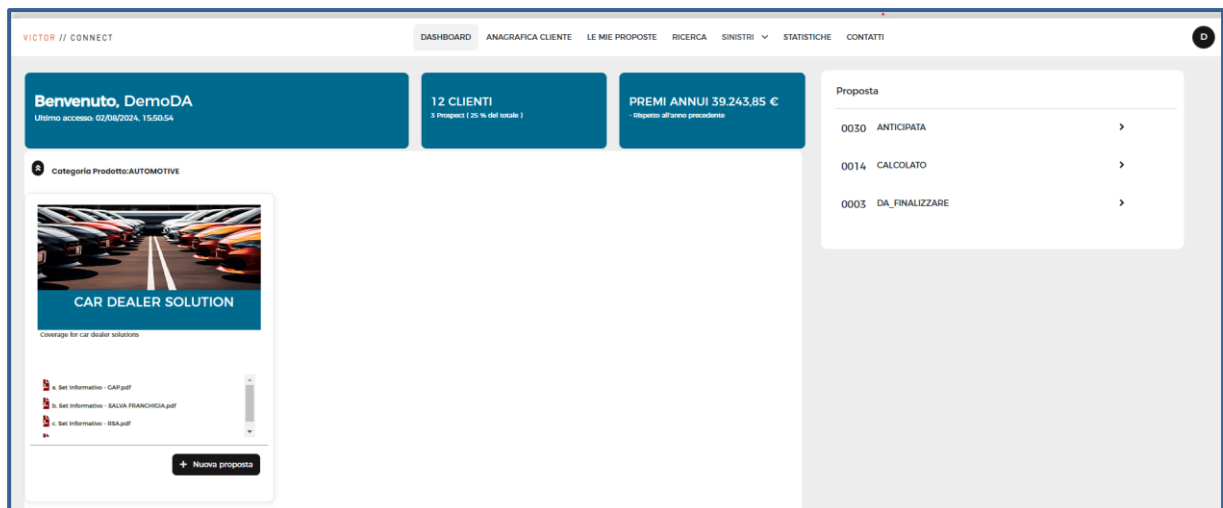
VICTOR // CONNECT

DASHBOARD ANAGRAFICA CLIENTE LE MIE PROPOSTE RICERCA SINISTRI STATISTICHE CONTATTI

D

Benvenuto, DemoDA
Ultimo accesso: 02/08/2024, 15:50:54

12 CLIENTI
3 Prospect ( 25 % del totale )

PREMI ANNUI 39.243,85 €
- Rispetto all'anno precedente

Categoria Prodotto:AUTOMOTIVE

CAR DEALER SOLUTION

Coverage for car dealer solutions

a. Set Informativo - CAP.pdf
b. Set Informativo - SALVA FRANCHIGIA.pdf
c. Set Informativo - RSA.pdf

+ Nuova proposta

Proposta

0030 ANTICIPATA
0014 CALCOLATO
0003 DA_FINALIZZARE